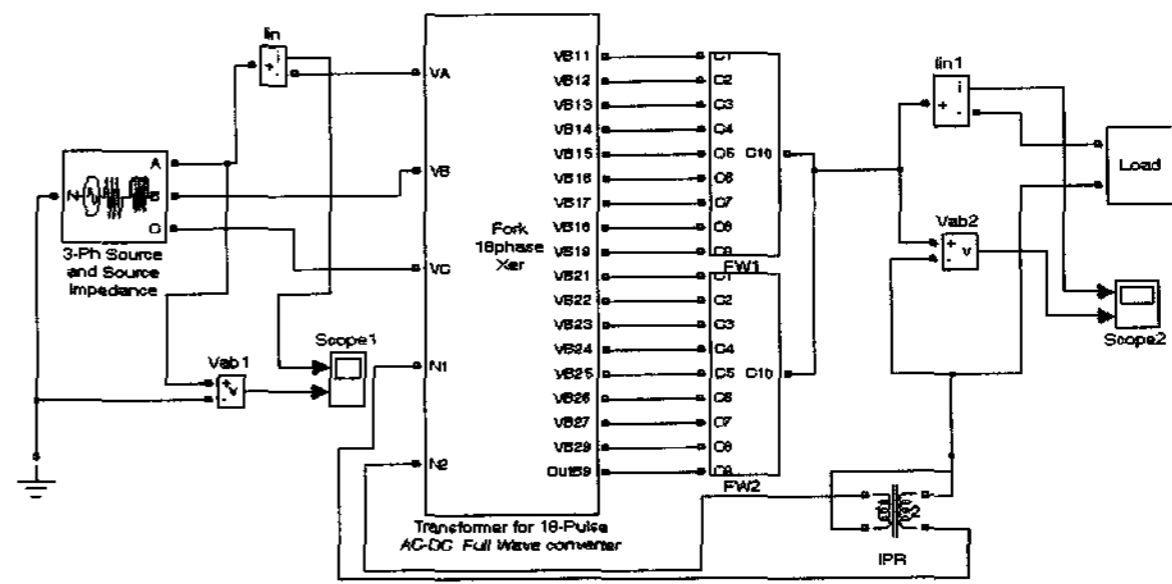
Iin

VA

VB

VC

N1

N2

A

N

B

C

3-Ph Source and Source Impedance

Vab1

Scope1

Fork 18phase Xer

VB11
VB12
VB13
VB14
VB15
VB16
VB17
VB18
VB19
VB21
VB22
VB23
VB24
VB25
VB26
VB27
VB29
Out59

C1
C2
C3
C4
C5
C6
C7
C8
C9
C10
FW1

C1
C2
C3
C4
C5
C6
C7
C8
C9
C10
FW2

Transformer for 18-Pulse AC-DC Full Wave converter

Iin1

Vab2

Load

Scope2

IPR